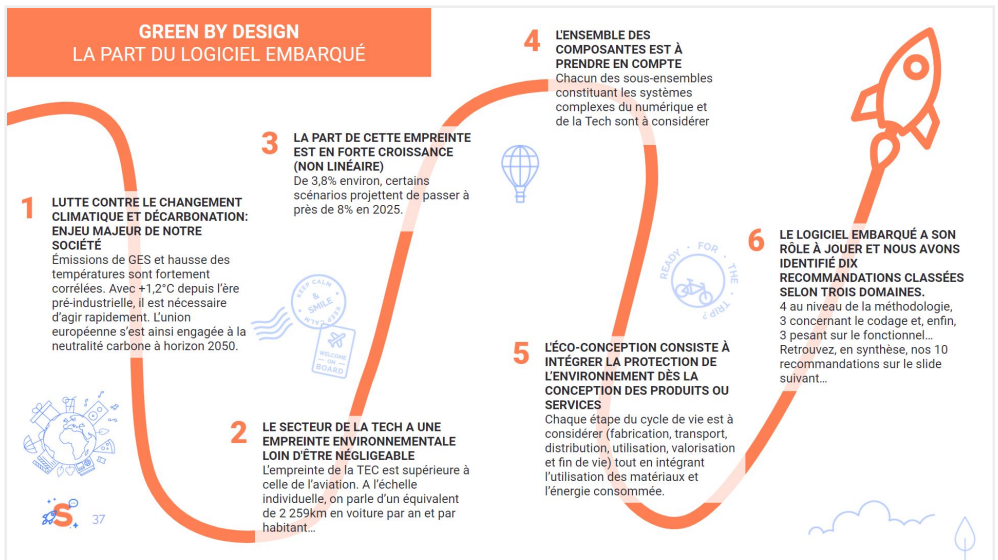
GREEN BY DESIGN
LA PART DU LOGICIEL EMBARQUÉ

1
LUTTE CONTRE LE CHANGEMENT CLIMATIQUE ET DÉCARBONATION: ENJEU MAJEUR DE NOTRE SOCIÉTÉ
Émissions de GES et hausse des températures sont fortement corrélées. Avec +1,2°C depuis l'ère pré-industrielle, il est nécessaire d'agir rapidement. L'union européenne s'est ainsi engagée à la neutralité carbone à horizon 2050.

2
LE SECTEUR DE LA TECH A UNE EMPREINTE ENVIRONNEMENTALE LOIN D'ÊTRE NÉGLIGEABLE
L'empreinte de la TEC est supérieure à celle de l'aviation. A l'échelle individuelle, on parle d'un équivalent de 2 259km en voiture par an et par habitant…

3
LA PART DE CETTE EMPREINTE EST EN FORTE CROISSANCE (NON LINÉAIRE)
De 3,8% environ, certains scénarios projettent de passer à près de 8% en 2025.

4
L'ENSEMBLE DES COMPOSANTES EST À PRENDRE EN COMPTE
Chacun des sous-ensembles constituant les systèmes complexes du numérique et de la Tech sont à considérer

5
L'ÉCO-CONCEPTION CONSISTE À INTÉGRER LA PROTECTION DE L'ENVIRONNEMENT DÈS LA CONCEPTION DES PRODUITS OU SERVICES
Chaque étape du cycle de vie est à considérer (fabrication, transport, distribution, utilisation, valorisation et fin de vie) tout en intégrant l'utilisation des matériaux et l'énergie consommée.

6
LE LOGICIEL EMBARQUÉ A SON RÔLE À JOUER ET NOUS AVONS IDENTIFIÉ DIX RECOMMANDATIONS CLASSÉES SELON TROIS DOMAINES.
4 au niveau de la méthodologie, 3 concernant le codage et, enfin, 3 pesant sur le fonctionnel… Retrouvez, en synthèse, nos 10 recommandations sur le slide suivant…

KEEP CALM & SMILE
WELCOME ON BOARD
READY FOR THE TRIP

37